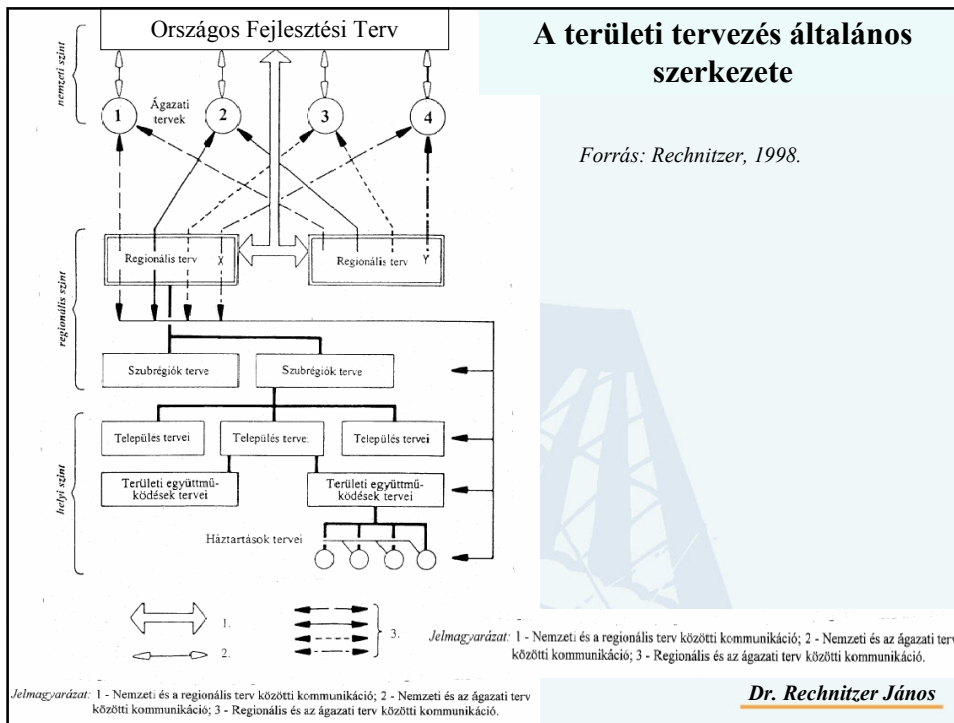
A területi tervezés általános szerkezete

Forrás: Rechnitzer, 1998.

Országos Fejlesztési Terv

nemzeti szint

1
2
Ágazati tervek
3
4

regionális szint

Regionális terv X
Regionális terv Y

Szubrégiók terve
Szubrégiók terve

helyi szint

Település tervei
Település terve
Település tervei

Területi együttműködések tervei
Területi együttműködések tervei

Háztartások tervei

1.
2.
3.

Jelmagyarázat: 1 - Nemzeti és a regionális terv közötti kommunikáció; 2 - Nemzeti és az ágazati terv közötti kommunikáció; 3 - Regionális és az ágazati terv közötti kommunikáció.

Jelmagyarázat: 1 - Nemzeti és a regionális terv közötti kommunikáció; 2 - Nemzeti és az ágazati terv közötti kommunikáció; 3 - Regionális és az ágazati terv közötti kommunikáció.

Dr. Rechnitzer János